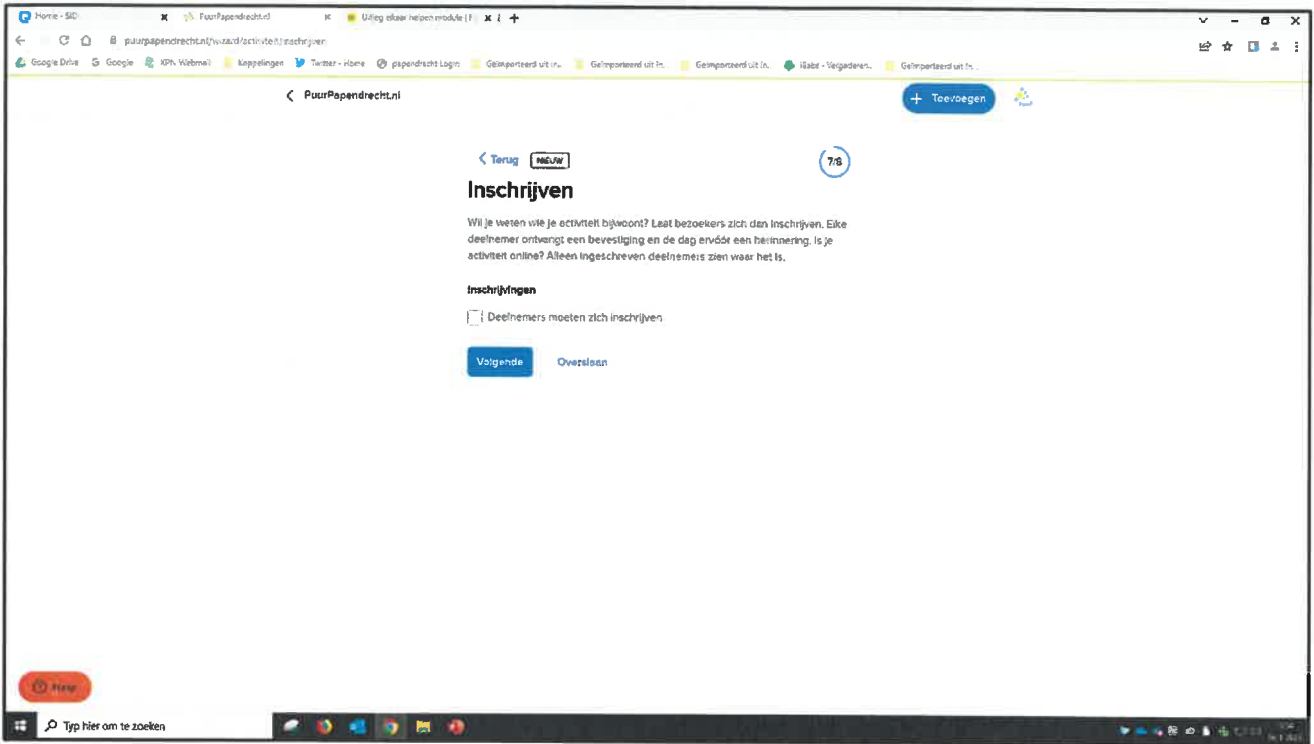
Home - SID | PuurPapendrecht.nl | Uitleg elkaar helpen module | F

puurpapendrecht.nl/wizard/activiteit/inschrijven

Google Drive | Google | KPN Webmail | Koppelingen | Twitter - Home | papendrecht Login | Geïmporteerd uit in... | Geïmporteerd uit In... | Geïmporteerd uit In... | iBabs - Vergaderen... | Geïmporteerd uit In...

PuurPapendrecht.nl

+ Toevoegen

Terug NIEUW

7/8

Inschrijven

Wil je weten wie je activiteit bijwoont? Laat bezoekers zich dan inschrijven. Elke deelnemer ontvangt een bevestiging en de dag ervóór een herinnering. Is je activiteit online? Alleen ingeschreven deelnemers zien waar het is.

Inschrijvingen

Deelnemers moeten zich inschrijven

Volgende

Overslaan

Help

Typ hier om te zoeken